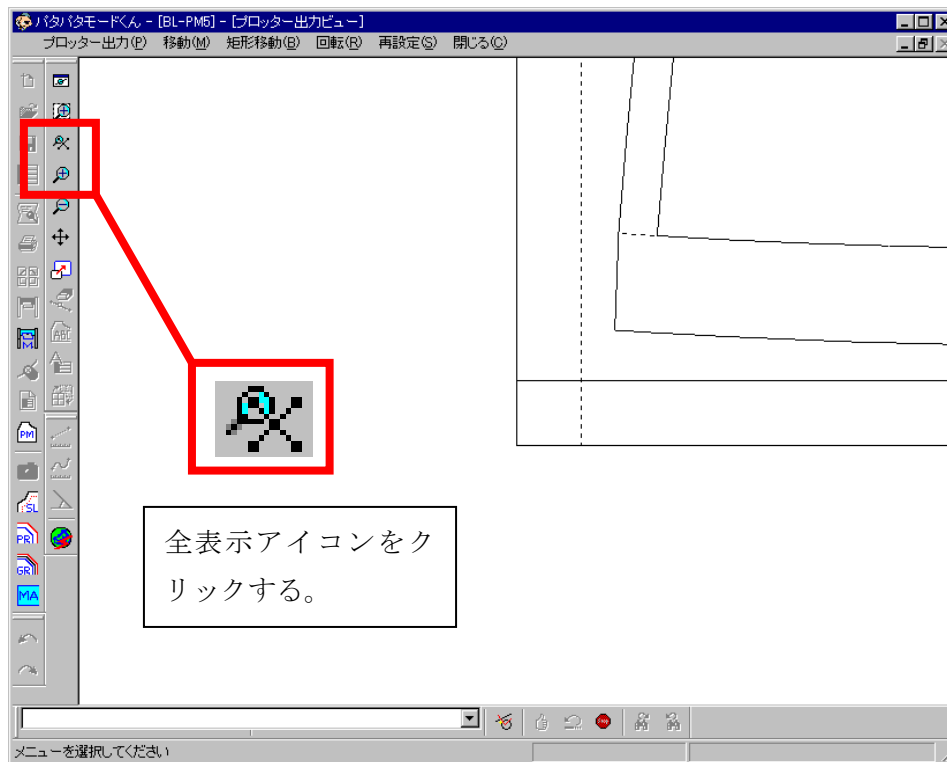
パタパタモードくん - [BL-PM5] - [プロッター出力ビュー]

プロッター出力(P) 移動(M) 矩形移動(B) 回転(R) 再設定(S) 閉じる(C)

PM

SL

PR

GR

MA

全表示アイコンをクリックする。

メニューを選択してください